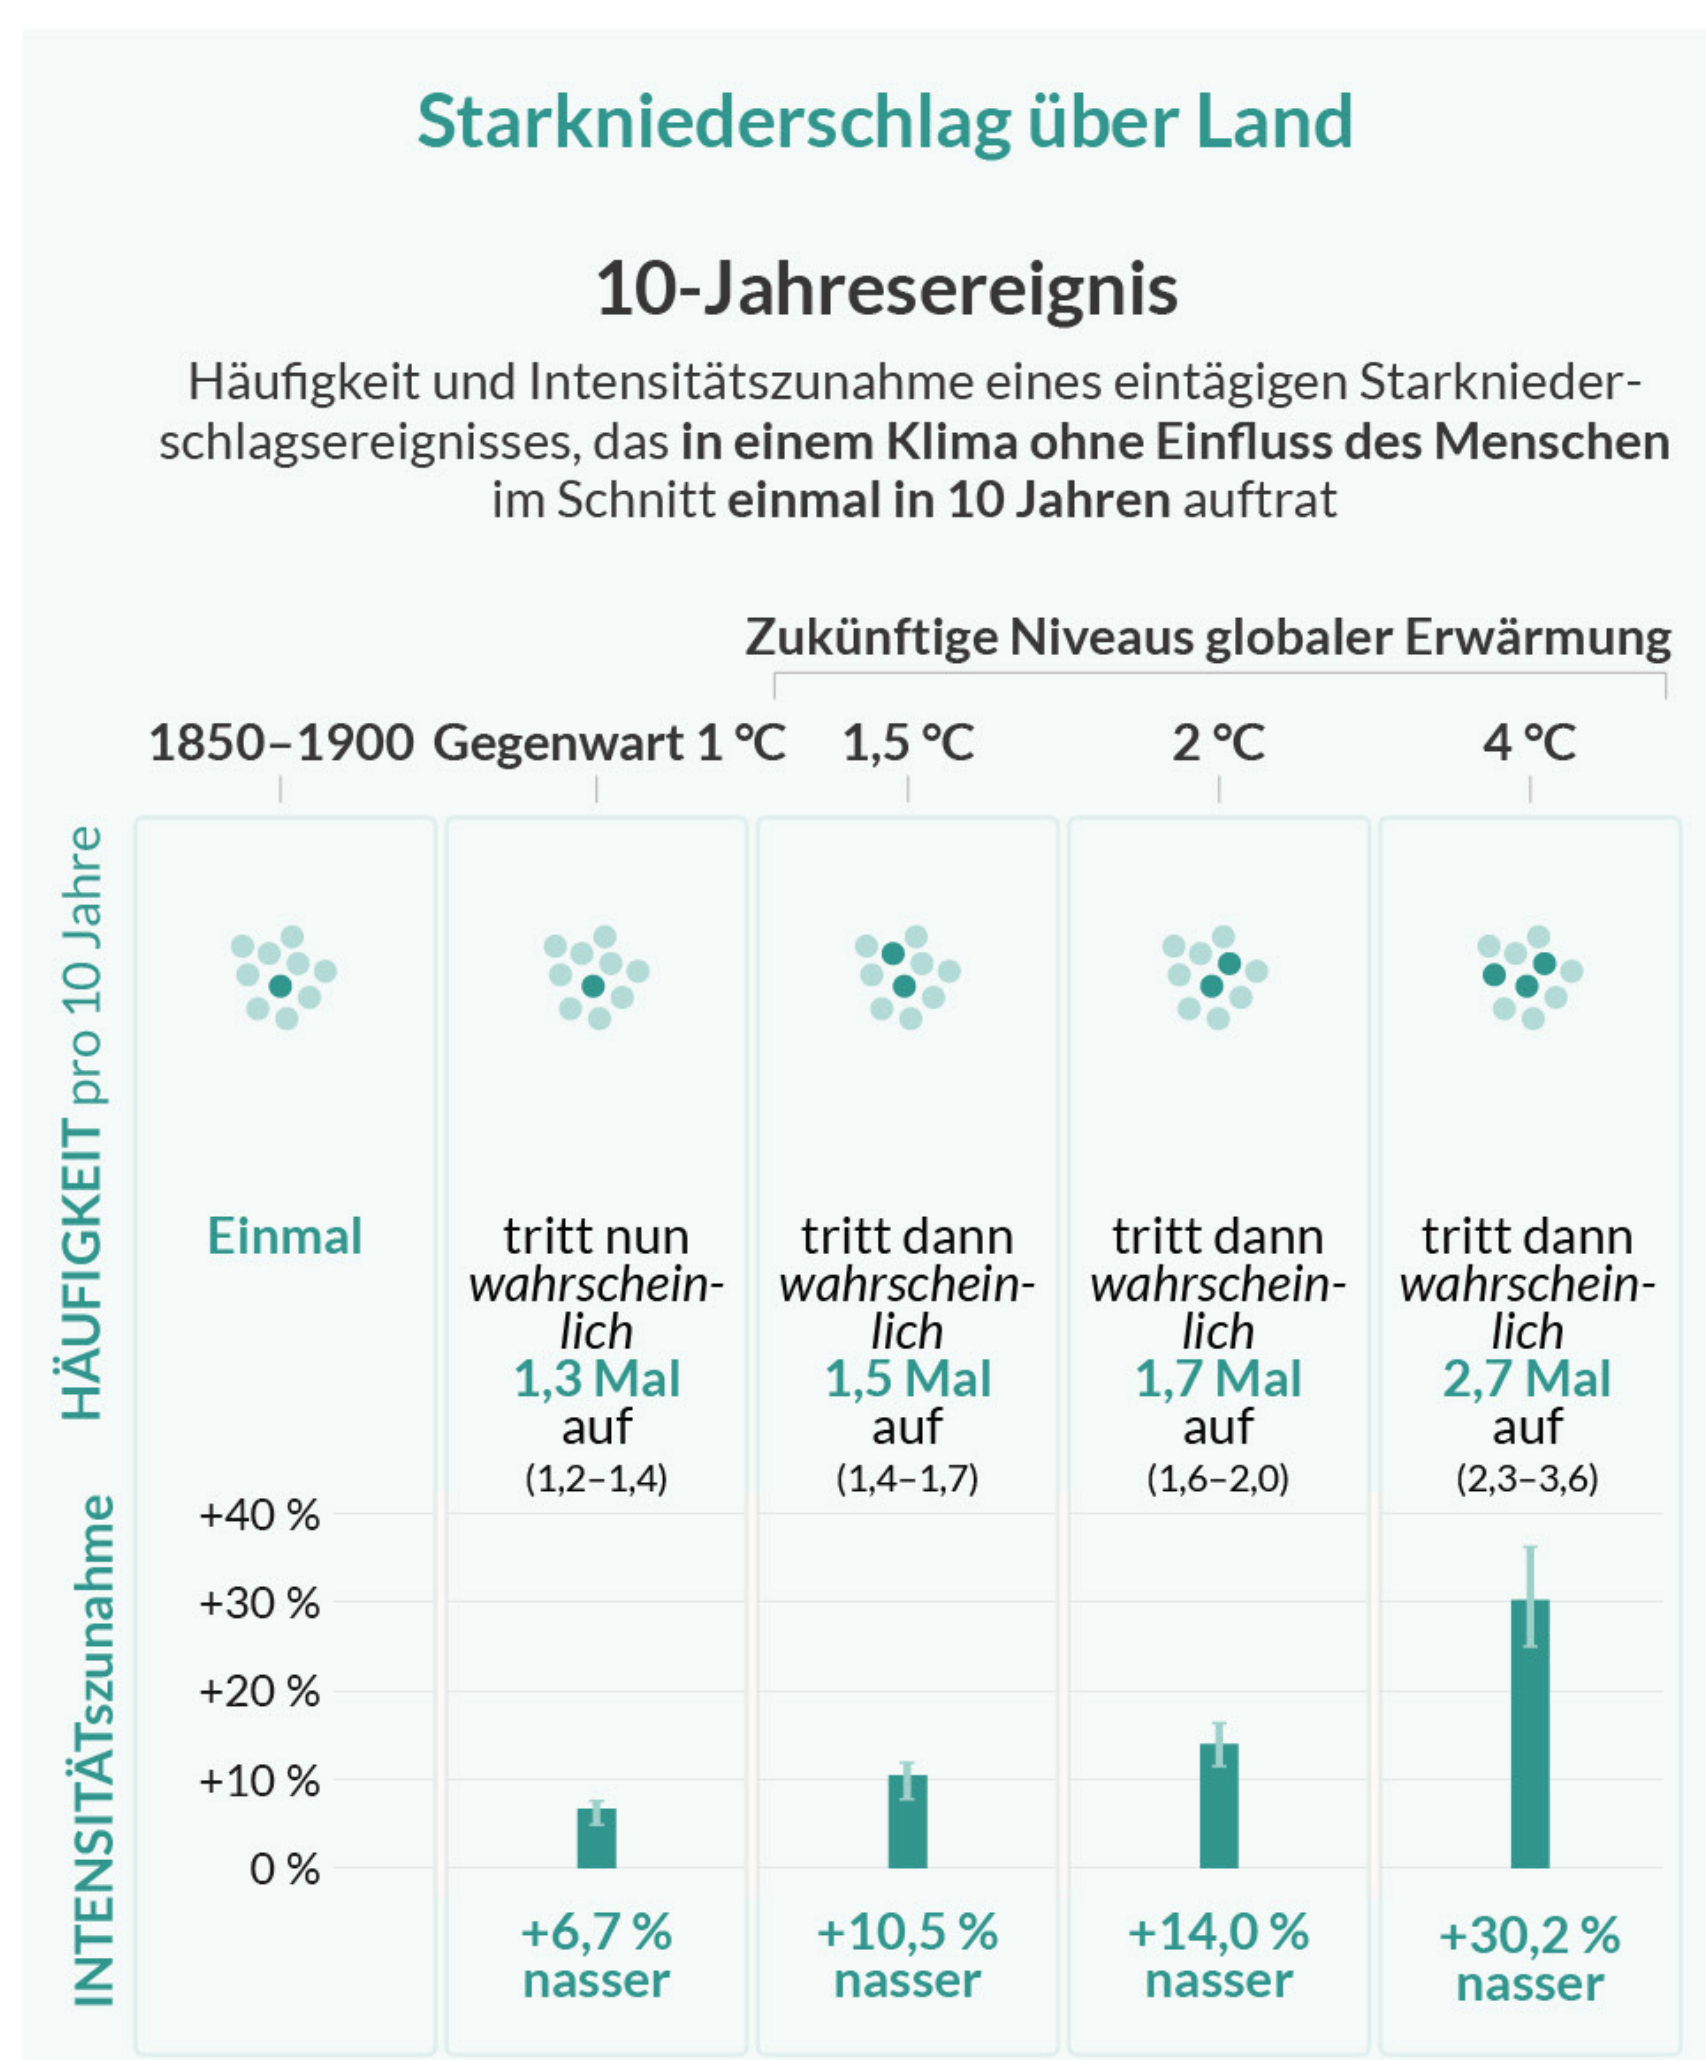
Starkniederschlag über Land

10-Jahresereignis

Häufigkeit und Intensitätszunahme eines eintägigen Starkniederschlagsereignisses, das **in einem Klima ohne Einfluss des Menschen** im Schnitt **einmal in 10 Jahren** auftrat

Zukünftige Niveaus globaler Erwärmung

1850–1900 Gegenwart 1 °C 1,5 °C 2 °C 4 °C

HÄUFIGKEIT pro 10 Jahre

Einmal

tritt nun *wahrscheinlich* 1,3 Mal auf (1,2–1,4)

tritt dann *wahrscheinlich* 1,5 Mal auf (1,4–1,7)

tritt dann *wahrscheinlich* 1,7 Mal auf (1,6–2,0)

tritt dann *wahrscheinlich* 2,7 Mal auf (2,3–3,6)

INTENSITÄTszunahme

+40 %
+30 %
+20 %
+10 %
0 %

+6,7 % nasser

+10,5 % nasser

+14,0 % nasser

+30,2 % nasser